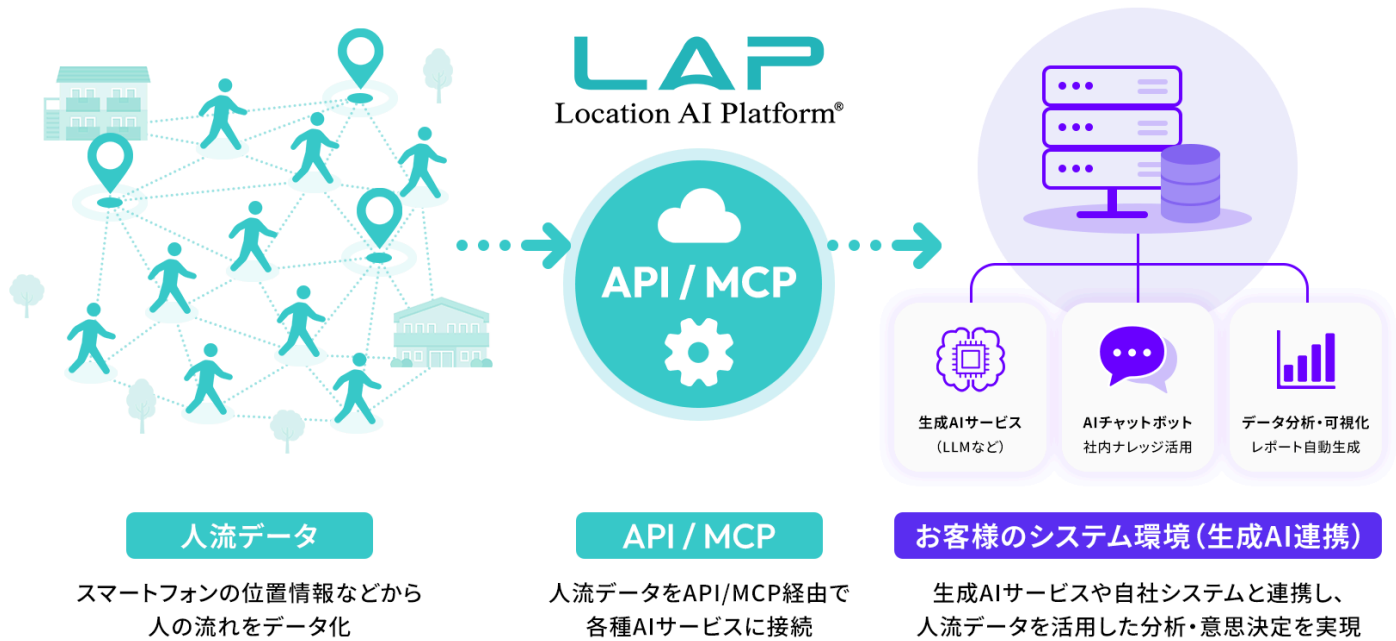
LAP
Location AI Platform®

API / MCP

生成AIサービス
（LLMなど）

AIチャットボット
社内ナレッジ活用

データ分析・可視化
レポート自動生成

人流データ

スマートフォンの位置情報などから人の流れをデータ化

API / MCP

人流データをAPI/MCP経由で各種AIサービスに接続

お客様のシステム環境（生成AI連携）

生成AIサービスや自社システムと連携し、人流データを活用した分析・意思決定を実現